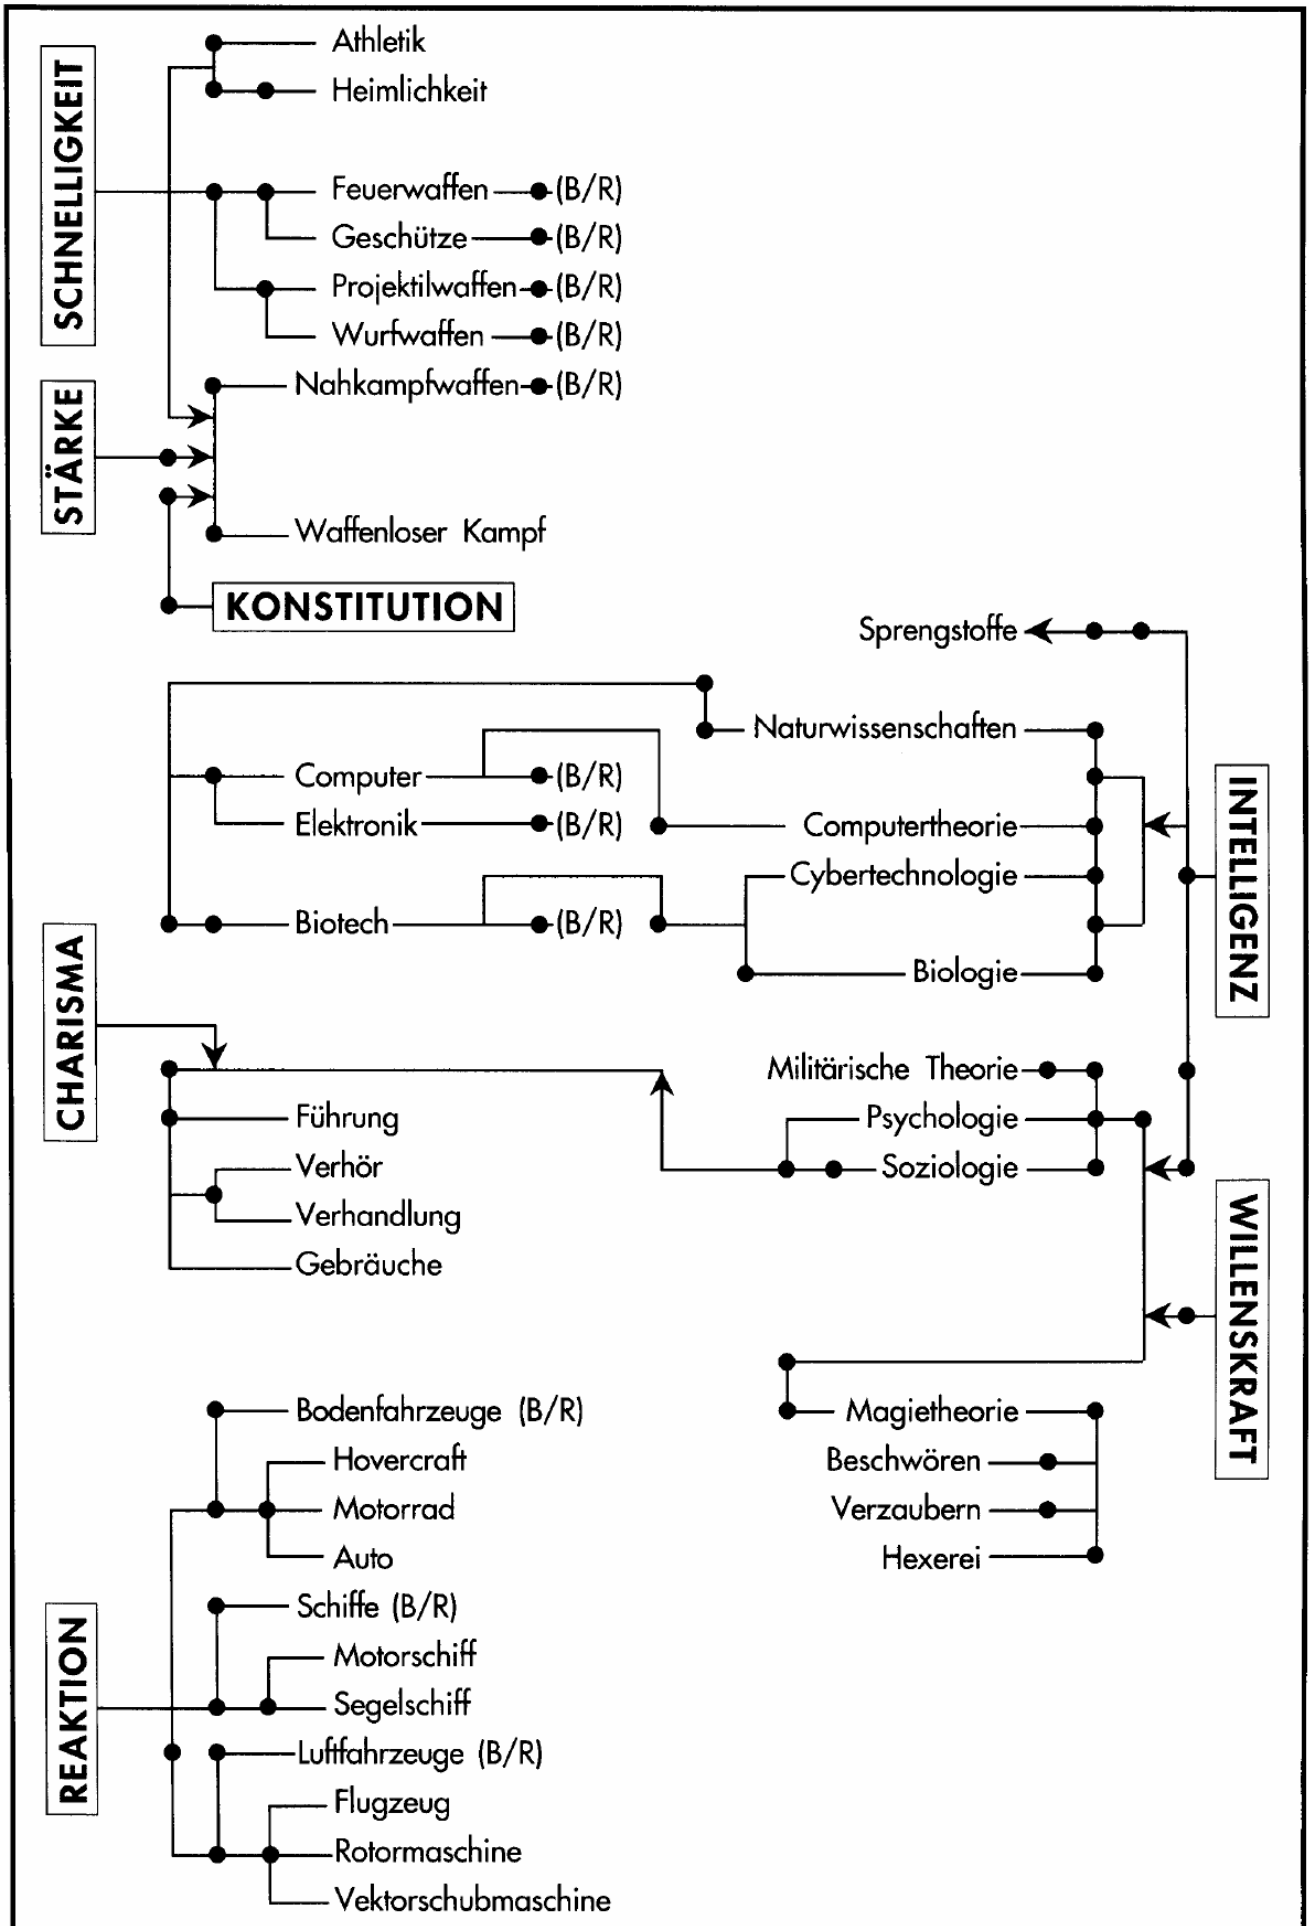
SCHNELLIGKEIT

Athletik
Heimlichkeit

Feuerwaffen (B/R)
Geschütze (B/R)
Projektilwaffen (B/R)
Wurfwaffen (B/R)
Nahkampfwaffen (B/R)

STÄRKE

Waffenloser Kampf

KONSTITUTION

Sprengstoffe

Naturwissenschaften

Computer (B/R)
Elektronik (B/R)
Computertheorie
Cybertechnologie
Biotech (B/R)
Biologie

INTELLIGENZ

CHARISMA

Militärische Theorie
Führung
Psychologie
Verhör
Soziologie
Verhandlung
Gebräuche

WILLENSKRAFT

Bodenfahrzeuge (B/R)
Magietheorie
Hovercraft
Beschwören
Motorrad
Verzaubern
Auto
Hexerei

REAKTION

Schiffe (B/R)
Motorschiff
Segelschiff
Luftfahrzeuge (B/R)
Flugzeug
Rotormaschine
Vektorschubmaschine